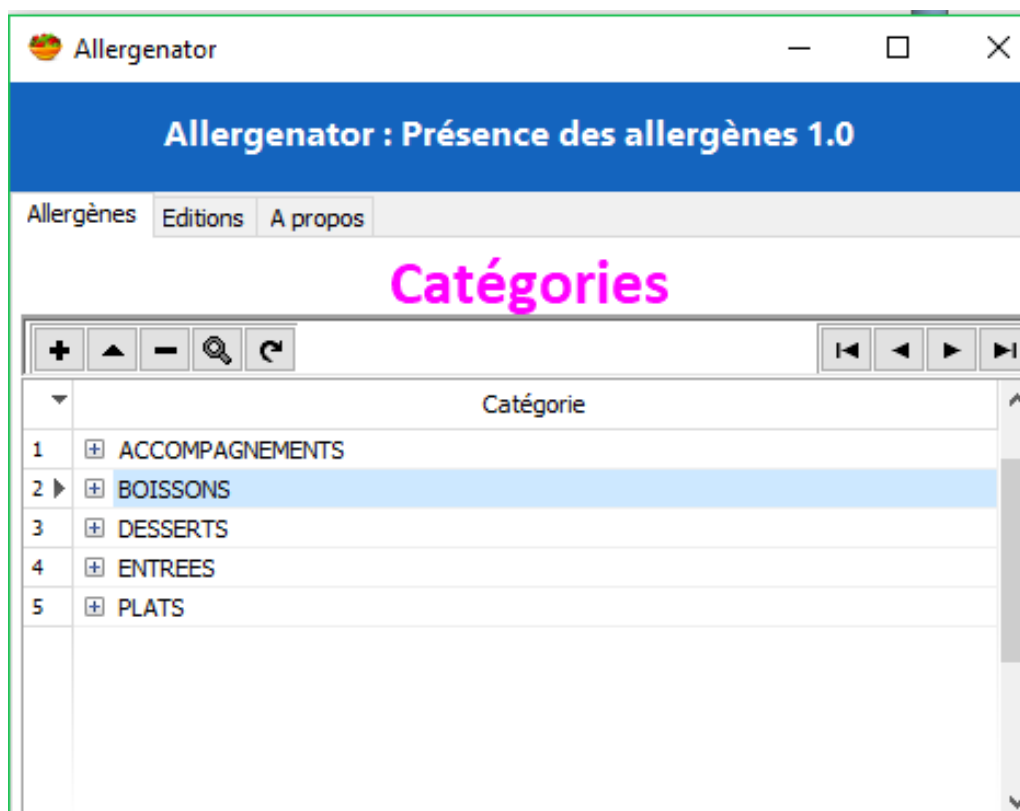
Allergenator

Allergenator : Présence des allergènes 1.0

Allergènes | Editions | A propos

Catégories

| | Catégorie |
|---|---|
| 1 | ACCOMPAGNEMENTS |
| 2 | BOISSONS |
| 3 | DESSERTS |
| 4 | ENTREES |
| 5 | PLATS |